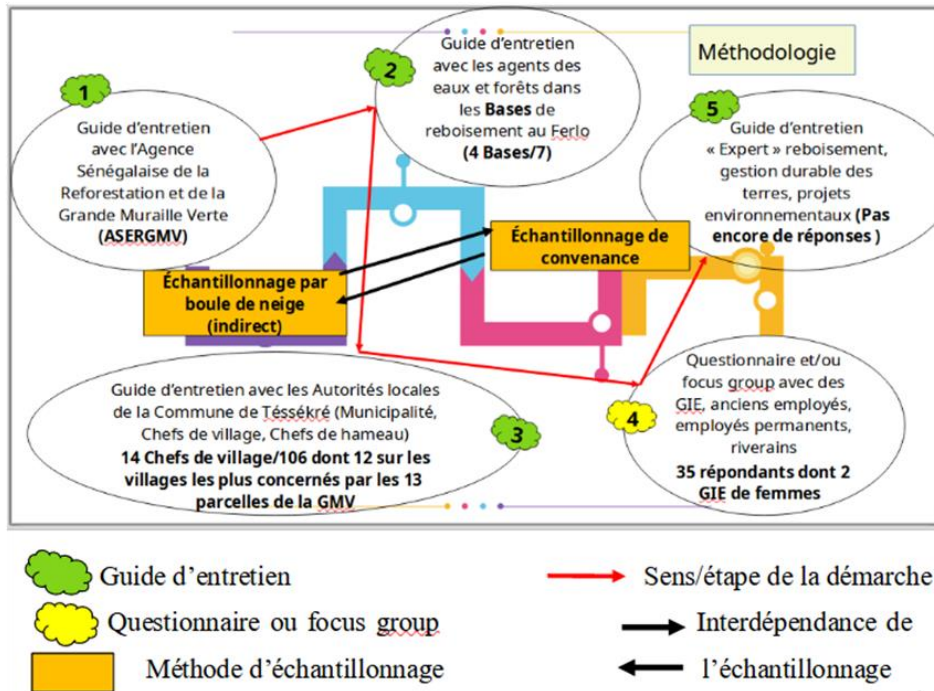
Méthodologie

1
Guide d'entretien avec l'Agence Sénégalaise de la Reforestation et de la Grande Muraille Verte (ASERGMV)

2
Guide d'entretien avec les agents des eaux et forêts dans les Bases de reboisement au Ferlo (4 Bases/7)

5
Guide d'entretien « Expert » reboisement, gestion durable des terres, projets environnementaux (Pas encore de réponses )

Échantillonnage de convenance

Échantillonnage par boule de neige (indirect)

Guide d'entretien avec les Autorités locales de la Commune de Téssékré (Municipalité, Chefs de village, Chefs de hameau)
14 Chefs de village/106 dont 12 sur les villages les plus concernés par les 13 parcelles de la GMV

3

4
Questionnaire et/ou focus group avec des GIE, anciens employés, employés permanents, riverains
35 répondants dont 2 GIE de femmes

Guide d'entretien
Questionnaire ou focus group
Méthode d'échantillonnage
Sens/étape de la démarche
Interdépendance de l'échantillonnage